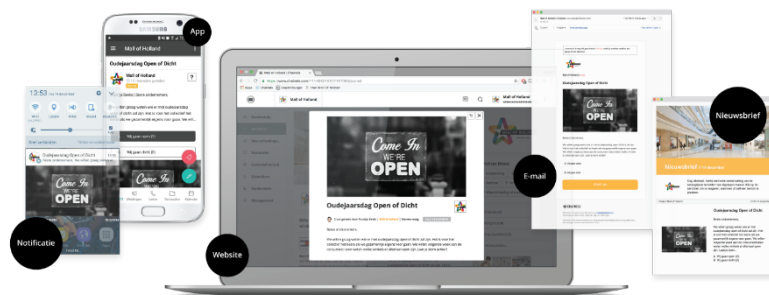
App

Mall of Holland

Oudejaarsdag Open of Dicht

Mall of Holland

Wij gaan open op 31 dec

Wij gaan dicht op 31 dec

Oudejaarsdag Open of Dicht

Come In WE'RE OPEN

Notificatie

Mall of Holland

Oudejaarsdag Open of Dicht

Come In WE'RE OPEN

Website

Oudejaarsdag Open of Dicht

Come In WE'RE OPEN

E-mail

Nieuwsbrief

Nieuwsbrief

Oudejaarsdag Open of Dicht

Come In WE'RE OPEN